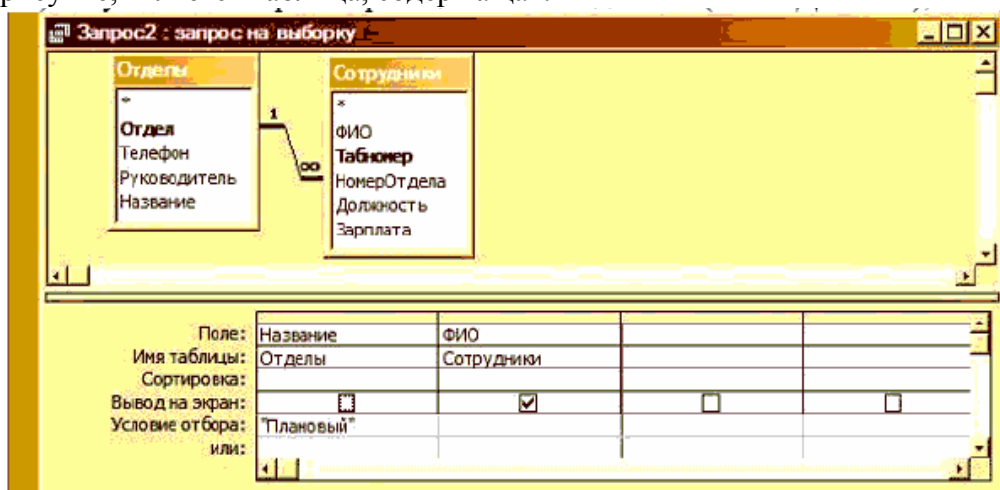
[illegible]

Запрос2 : запрос на выборку

Отделы
*
Отдел
Телефон
Руководитель
Название

1
∞

Сотрудники
*
ФИО
Табномер
НомерОтдела
Должность
Зарплата

| Поле: | Название | ФИО | | |
|---|---|---|---|---|
| Имя таблицы: | Отделы | Сотрудники | | |
| Сортировка: | | | | |
| Вывод на экран: | ☐ | ☑ | ☐ | ☐ |
| Условие отбора: | "Плановый" | | | |
| или: | | | | |